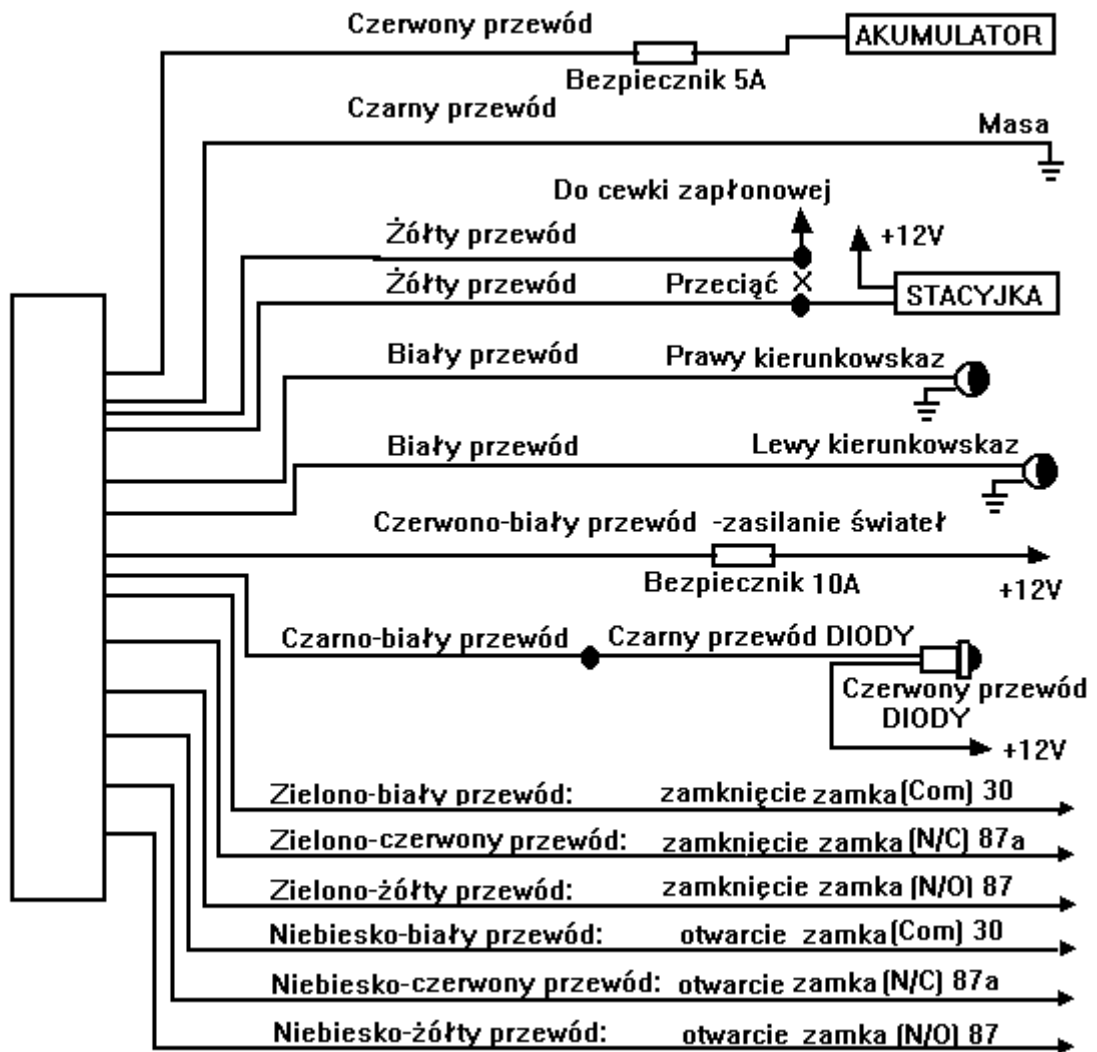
Czerwony przewód

AKUMULATOR

Bezpiecznik 5A

Czarny przewód

Masa

Do cewki zapłonowej

Żółty przewód

+12V

Żółty przewód

Przeciąć ×

STACYJKA

Biały przewód

Prawy kierunkowskaz

Biały przewód

Lewy kierunkowskaz

Czerwono-biały przewód -zasilanie świateł

Bezpiecznik 10A

+12V

Czarno-biały przewód

Czarny przewód DIODY

Czerwony przewód DIODY

+12V

Zielono-biały przewód: zamknięcie zamka (Com) 30

Zielono-czerwony przewód: zamknięcie zamka (N/C) 87a

Zielono-żółty przewód: zamknięcie zamka (N/O) 87

Niebiesko-biały przewód: otwarcie zamka (Com) 30

Niebiesko-czerwony przewód: otwarcie zamka (N/C) 87a

Niebiesko-żółty przewód: otwarcie zamka (N/O) 87